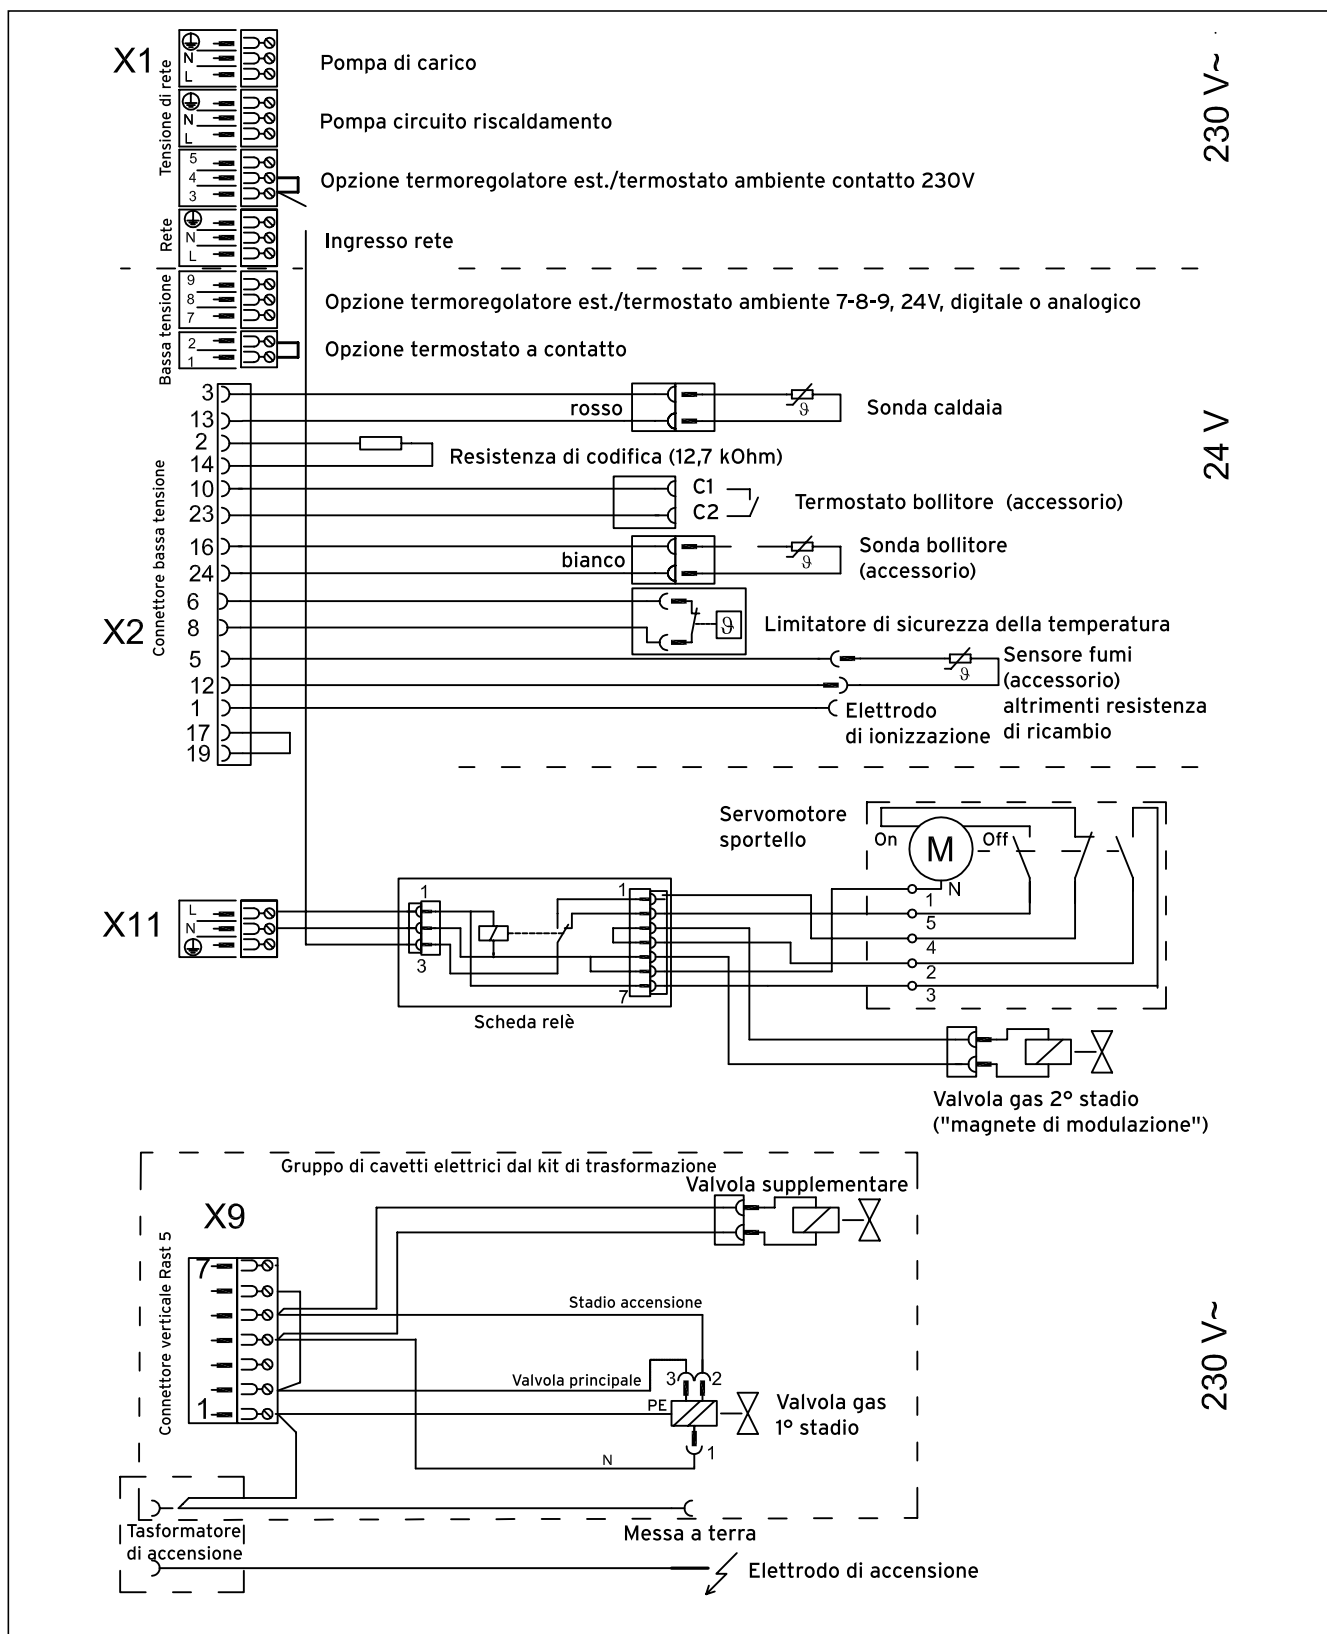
X1
Tensione di rete
N
L
Pompa di carico
N
L
Pompa circuito riscaldamento
5
4
3
Opzione termoregolatore est./termostato ambiente contatto 230V
Rete
N
L
Ingresso rete
230 V~

Bassa tensione
9
8
7
Opzione termoregolatore est./termostato ambiente 7-8-9, 24V, digitale o analogico
2
1
Opzione termostato a contatto

X2
Connettore bassa tensione
3
13
rosso
$\vartheta$
Sonda caldaia
2
14
Resistenza di codifica (12,7 kOhm)
10
23
C1
C2
Termostato bollitore (accessorio)
16
24
bianco
$\vartheta$
Sonda bollitore (accessorio)
6
8
$\vartheta$
Limitatore di sicurezza della temperatura
5
12
1
$\vartheta$
Sensore fumi (accessorio) altrimenti resistenza di ricambio
Elettrodo di ionizzazione
17
19
24 V

Servomotore sportello
On
M
Off
N
1
5
4
2
3
X11
L
N
1
3
1
7
Scheda relè
Valvola gas 2° stadio ("magnete di modulazione")

Gruppo di cavetti elettrici dal kit di trasformazione
Valvola supplementare
X9
Connettore verticale Rast 5
7
1
Stadio accensione
Valvola principale
3
2
PE
1
N
Valvola gas 1° stadio
230 V~
Tasformatore di accensione
Messa a terra
Elettrodo di accensione